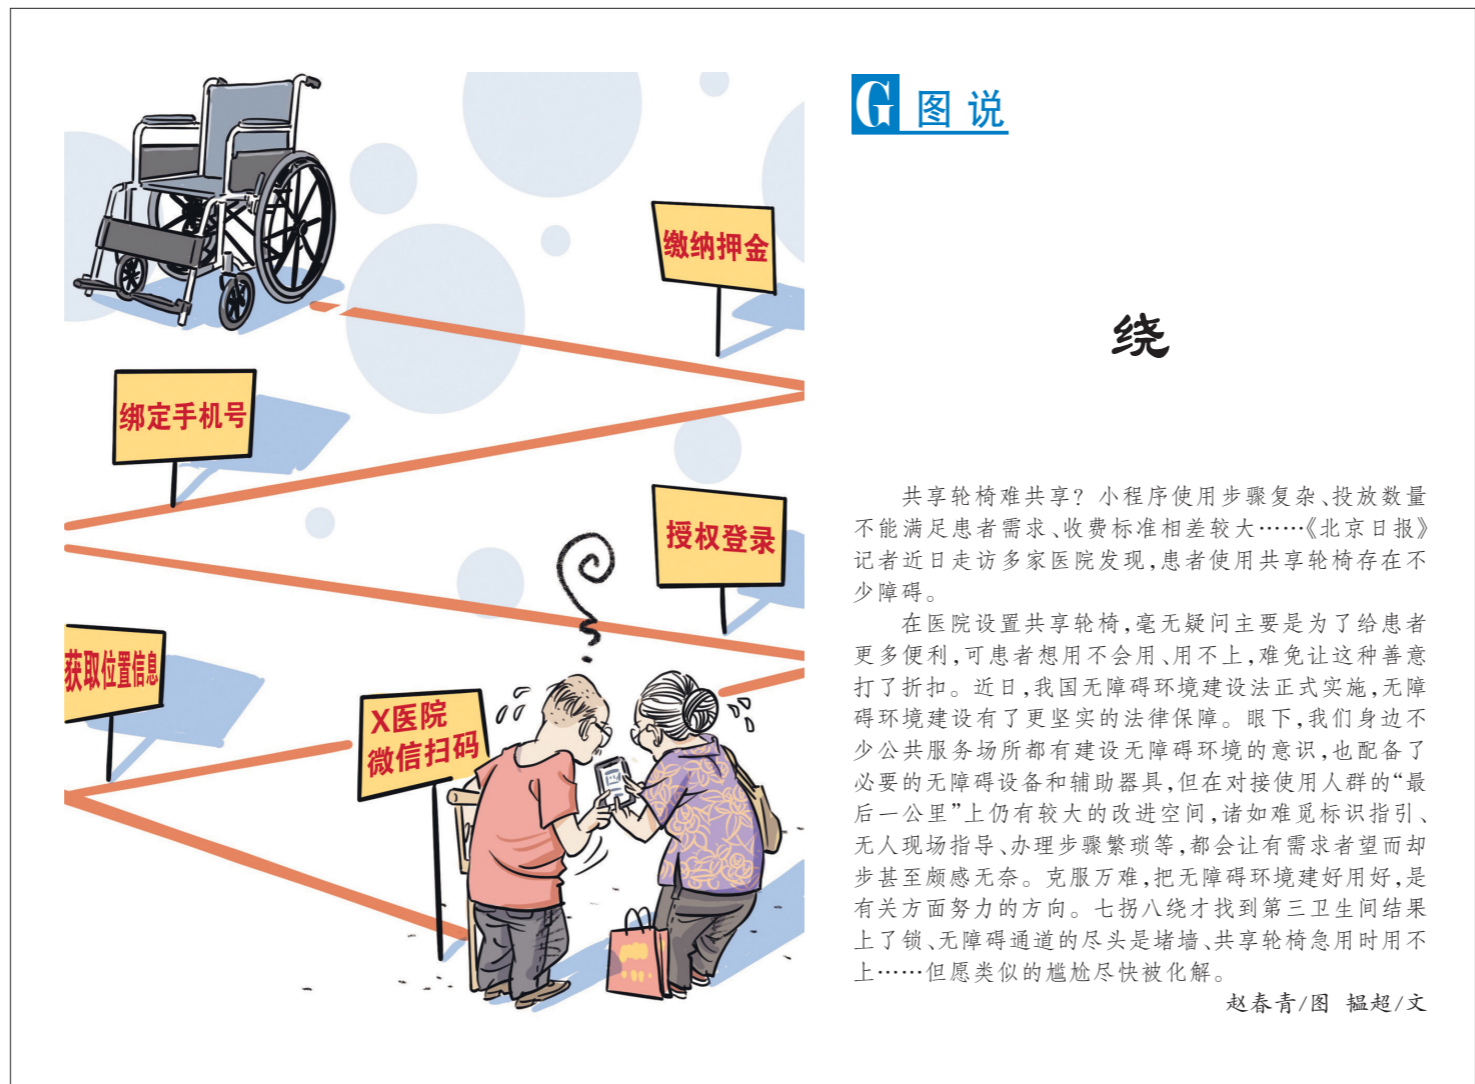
缴纳押金

绑定手机号

授权登录

获取位置信息

X医院
微信扫码

G 图说

绕

共享轮椅难共享？小程序使用步骤复杂、投放数量不能满足患者需求、收费标准相差较大……《北京日报》记者近日走访多家医院发现，患者使用共享轮椅存在不少障碍。

在医院设置共享轮椅，毫无疑问主要是为了给患者更多便利，可患者想用不会用、用不上，难免让这种善意打了折扣。近日，我国无障碍环境建设法正式实施，无障碍环境建设有了更坚实的法律保障。眼下，我们身边不少公共服务场所都有建设无障碍环境的意识，也配备了必要的无障碍设备和辅助器具，但在对接使用人群的“最后一公里”上仍有较大的改进空间，诸如难觅标识指引、无人现场指导、办理步骤繁琐等，都会让有需求者望而却步甚至颇感无奈。克服万难，把无障碍环境建好用好，是有关方面努力的方向。七拐八绕才找到第三卫生间结果上了锁、无障碍通道的尽头是堵墙、共享轮椅急用时用不上……但愿类似的尴尬尽快被化解。

赵春青/图 韫超/文